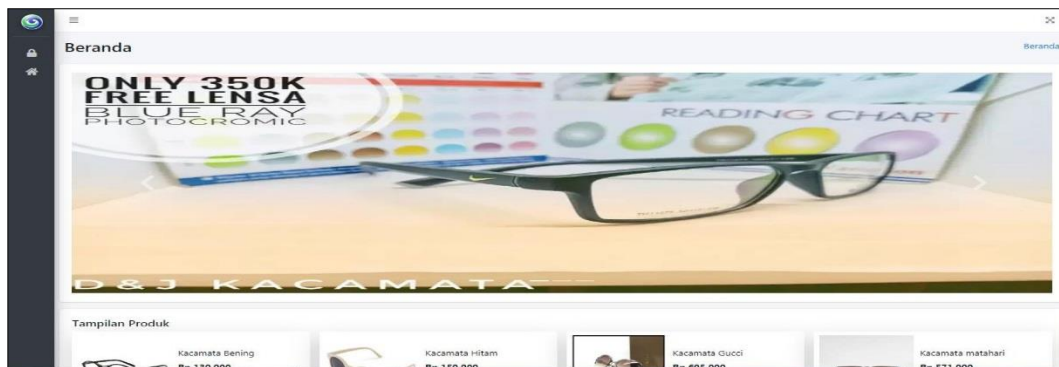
Beranda

Beranda

ONLY 350K
FREE LENSA
BLUE RAY
PHOTOCROMIC

READING CHART

D&J KACAMATA

Tampilan Produk

Kacamata Bening
Rp 130.000

Kacamata Hitam
Rp 150.000

Kacamata Gucci
Rp 695.000

Kacamata matahari
Rp 571.000